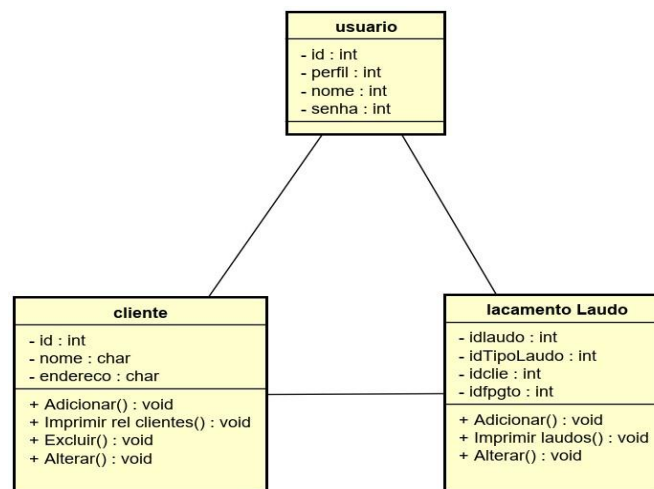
usuario

- id : int
- perfil : int
- nome : int
- senha : int

cliente

- id : int
- nome : char
- endereco : char

+ Adicionar() : void
+ Imprimir rel clientes() : void
+ Excluir() : void
+ Alterar() : void

lacamento Laudo

- idlaudo : int
- idTipoLaudo : int
- idclie : int
- idfpgto : int

+ Adicionar() : void
+ Imprimir laudos() : void
+ Alterar() : void